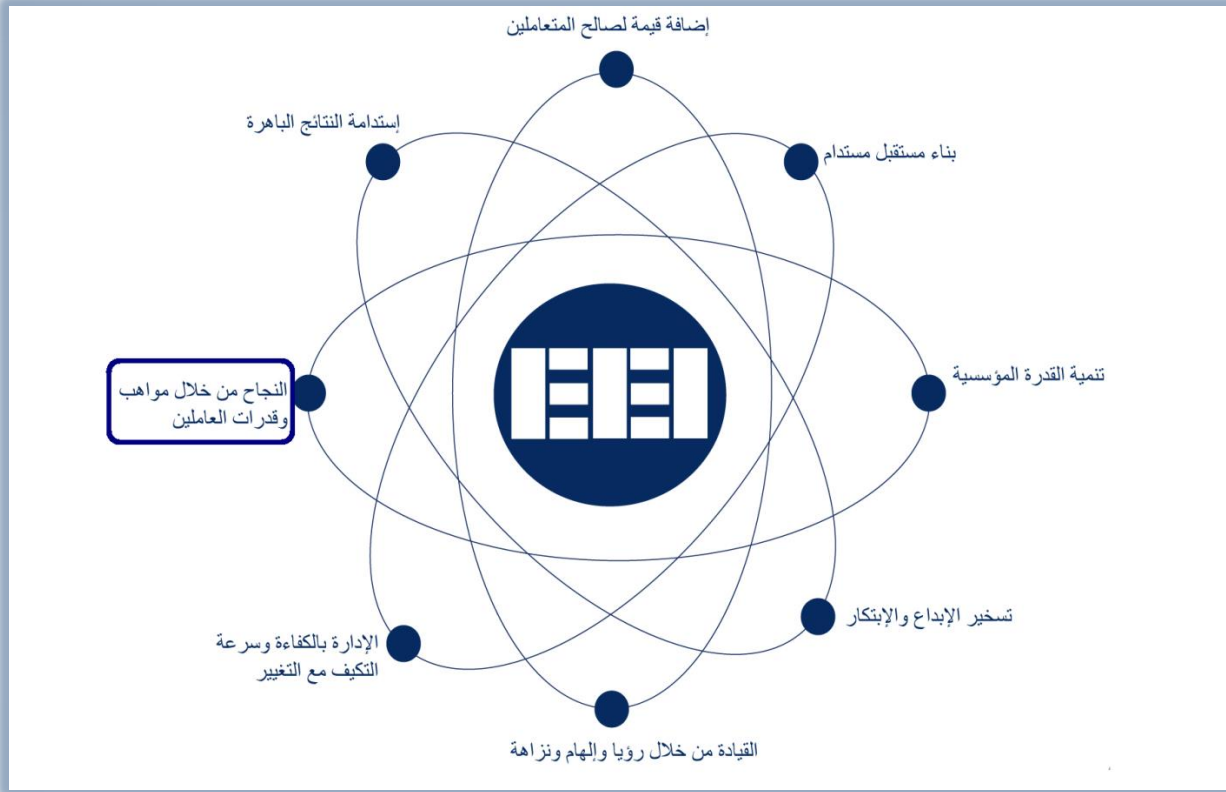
إضافة قيمة لصالح المتعاملين

إستدامة النتائج الباهرة

بناء مستقبل مستدام

النجاح من خلال مواهب وقدرات العاملين

تنمية القدرة المؤسسية

تسخير الإبداع والإبتكار

الإدارة بالكفاءة وسرعة التكيف مع التغيير

القيادة من خلال رؤيا وإلهام ونزاهة